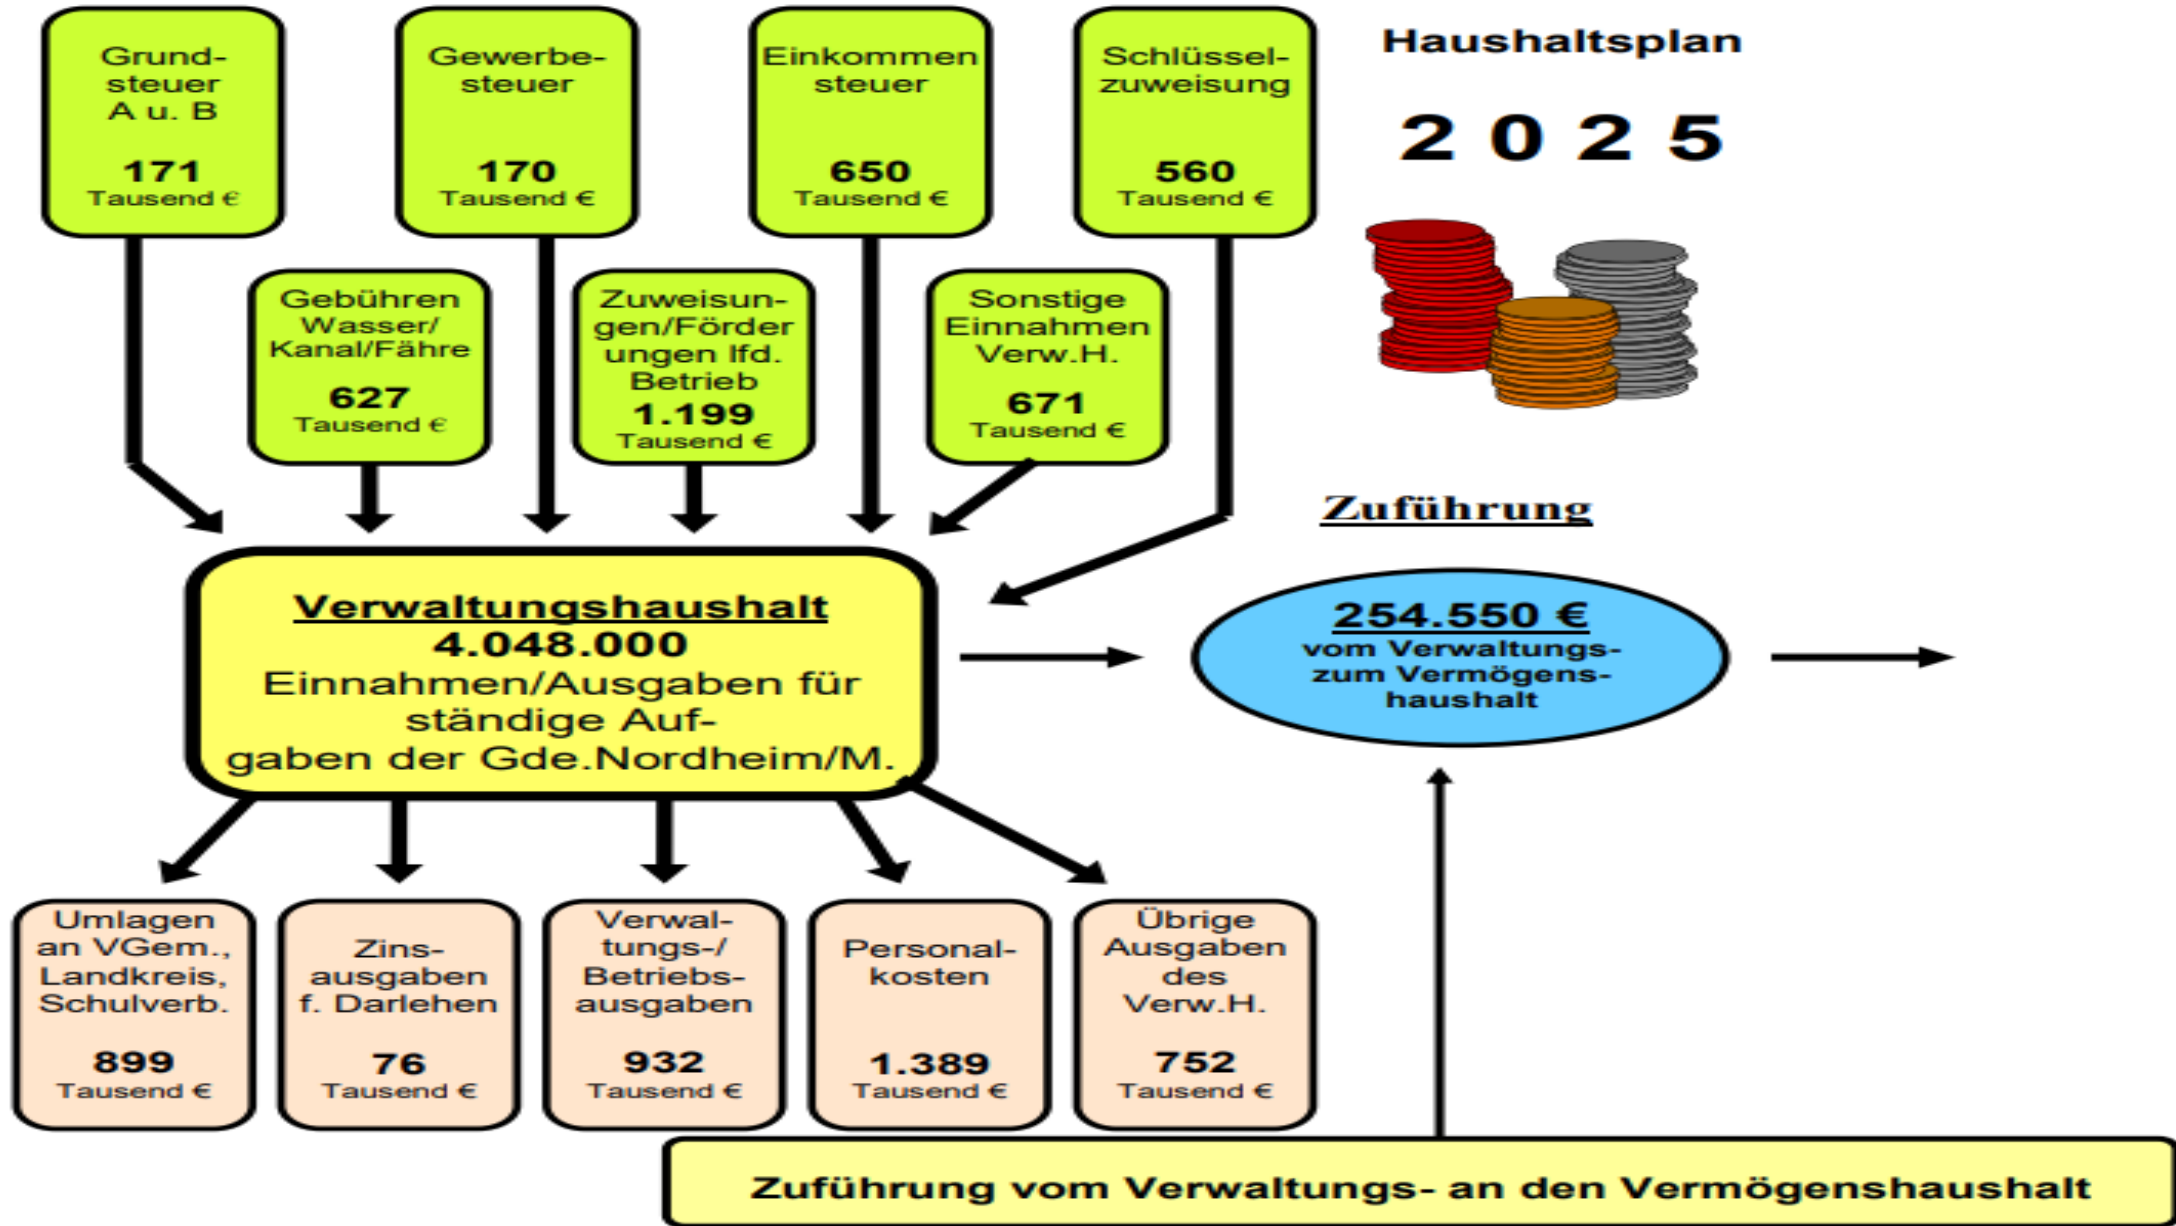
Grundsteuer A u. B
171
Tausend €

Gewerbesteuer
170
Tausend €

Einkommen steuer
650
Tausend €

Schlüsselzuweisung
560
Tausend €

Haushaltsplan

2 0 2 5

Gebühren Wasser/ Kanal/Fähre
627
Tausend €

Zuweisungen/Förder ungen lfd. Betrieb
1.199
Tausend €

Sonstige Einnahmen Verw.H.
671
Tausend €

Zuführung

Verwaltungshaushalt
4.048.000
Einnahmen/Ausgaben für ständige Aufgaben der Gde.Nordheim/M.

254.550 €
vom Verwaltungszum Vermögenshaushalt

Umlagen an VGem., Landkreis, Schulverb.
899
Tausend €

Zinsausgaben f. Darlehen
76
Tausend €

Verwaltungs-/Betriebsausgaben
932
Tausend €

Personalkosten
1.389
Tausend €

Übrige Ausgaben des Verw.H.
752
Tausend €

Zuführung vom Verwaltungs- an den Vermögenshaushalt